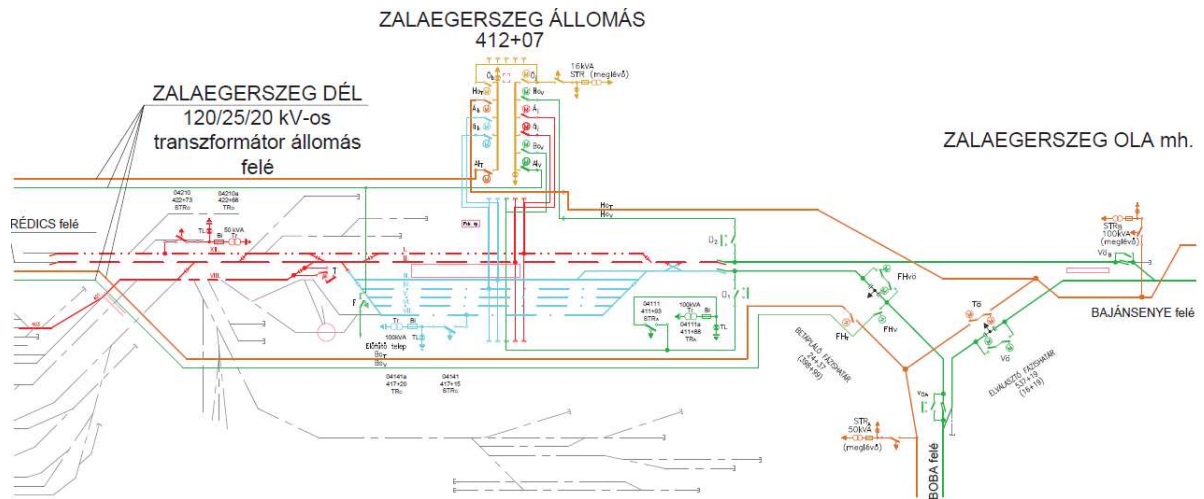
ZALAEGERSZEG ÁLLOMÁS
412+07

16kVA
STR (meglévő)

ZALAEGERSZEG DÉL
120/25/20 kV-os
transzformátor állomás
felé

ZALAEGERSZEG OLA mh.

RÉDICS felé

04210
422+73
STR

04210a
422+68
TR

50kVA

TL

$H_{ST}$
$A_S$
$B_S$
$A_T$
$B_{OV}$
$A_j$
$B_j$
$B_{OV}$
$H_V$

$H_{OT}$
$H_{OV}$

$D_2$
$D_1$

STR
100kVA
(meglévő)
$V\ddot{o}_B$

FHvö
FHv
FHf

Tö
Vö

BAJÁNSENYE felé

04111
411+93
STR

100kVA
04111a
411+88
TR

TL

100kVA
Elektro telep

$B_{OT}$
$B_{OV}$

04141a
417+20
TR

04141
417+15
STR

BETÁPLÁLÁSI FÁZISHATÁR
24+57
(398+95)

ELVÁLASZTÓ FÁZISHATÁR
537+19
(16+19)

$V_{OA}$

STR
50kVA
(meglévő)

BOBA felé